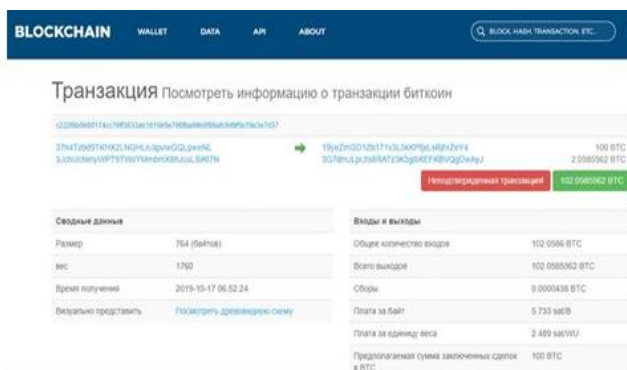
BLOCKCHAIN WALLET DATA API ABOUT

BLOCK, HASH, TRANSACTION, ETC...

Транзакция Посмотреть информацию о транзакции биткоин

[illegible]

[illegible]
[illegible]

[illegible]
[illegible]

100 BTC
2.0585562 BTC

Неподтвержденная транзакция!

102.0585562 BTC

| Сводные данные | |
|---|---|
| Размер | 764 (байтов) |
| вес | 1760 |
| Время получения | 2019-10-17 06:52:24 |
| Визуально представить | Посмотреть древовидную схему |

| Входы и выходы | |
|---|---|
| Общее количество входов | 102.0586 BTC |
| Всего выходов | 102.0585562 BTC |
| Сборы | 0.0000438 BTC |
| Плата за байт | 5.733 sat/B |
| Плата за единицу веса | 2.489 sat/WU |
| Предполагаемая сумма заключенных сделок в BTC | 100 BTC |